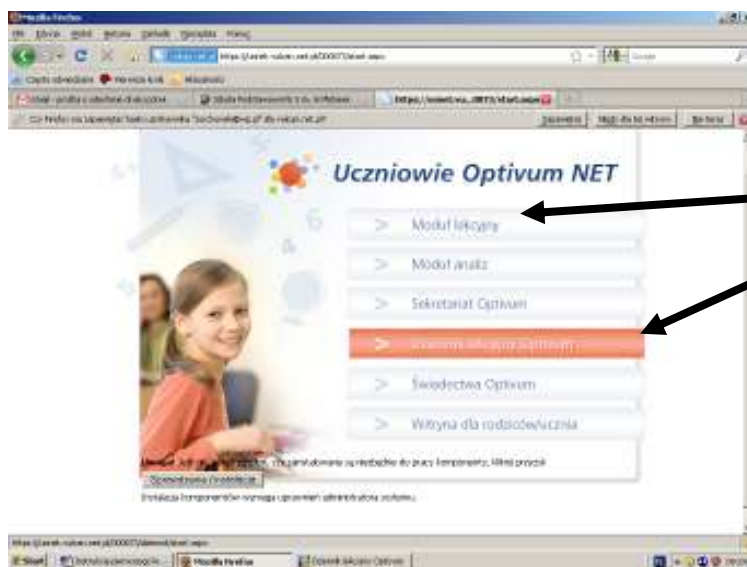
Mozilla Firefox

Uczniowie Optivum NET

> Moduł lekcyjny

> Moduł analiz

> Sekretariat Optivum

> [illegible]

> Świadectwa Optivum

> Witryna dla rodziców/ucznia

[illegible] zainstalowane są niezbędne do pracy komponenty. Kliknij przycisk

Sprawdzanie / Instalacja

Instalacja komponentów wymaga uprawnień administratora systemu.

Start

Mozilla Firefox

Dziennik lekcyjny Optivum